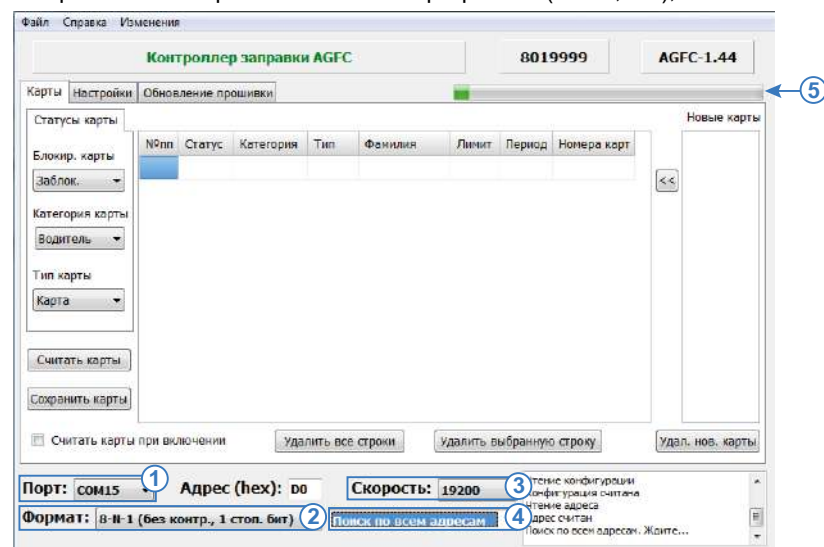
Файл Справка Изменения

Контроллер заправки AGFC

8019999

AGFC-1.44

Карты Настройки Обновление прошивки

5

Статусы карты

Новые карты

Блокир. карты

Заблок.

Категория карты

Водитель

Тип карты

Карта

| №пп | Статус | Категория | Тип | Фамилия | Лимит | Период | Номера карт |
|---|---|---|---|---|---|---|---|
| | | | | | | | |

<<

Считать карты

Сохранить карты

Считать карты при включении

Удалить все строки

Удалить выбранную строку

Удал. нов. карты

Порт: COM15

1

Адрес (hex): D0

Скорость: 19200

3

Формат: 8-N-1 (без контр., 1 стоп. бит)

2

Поиск по всем адресам

4

Чтение конфигурации
Конфигурация считана
Чтение адреса
Адрес считан
Поиск по всем адресам. Ждите...